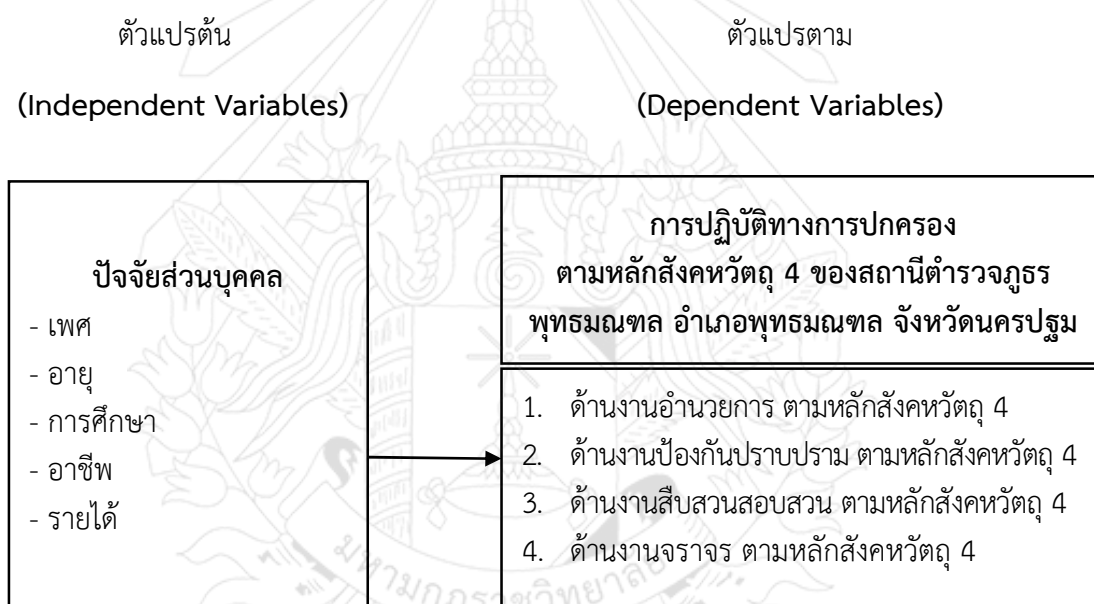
ตัวแปรต้น

(Independent Variables)

ตัวแปรตาม

(Dependent Variables)

ปัจจัยส่วนบุคคล
- เพศ
- อายุ
- การศึกษา
- อาชีพ
- รายได้

การปฏิบัติทางการปกครอง
ตามหลักสังคหวัตถุ 4 ของสถานีตำรวจภูธร
พุทธมณฑล อำเภอพุทธมณฑล จังหวัดนครปฐม

1. ด้านงานอำนวยการ ตามหลักสังคหวัตถุ 4
2. ด้านงานป้องกันปราบปราม ตามหลักสังคหวัตถุ 4
3. ด้านงานสืบสวนสอบสวน ตามหลักสังคหวัตถุ 4
4. ด้านงานจราจร ตามหลักสังคหวัตถุ 4